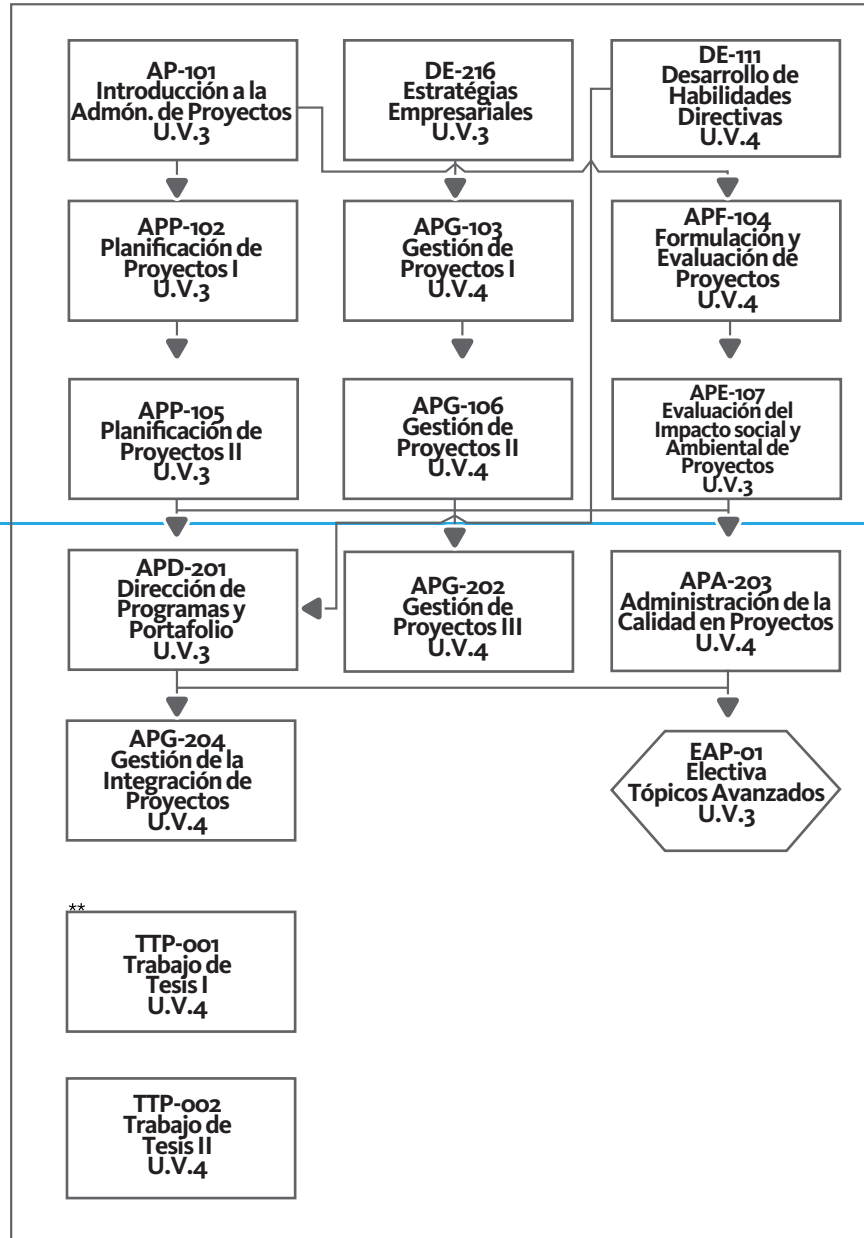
AP-101
Introducción a la Admón. de Proyectos
U.V.3

DE-216
Estratégias Empresariales
U.V.3

DE-111
Desarrollo de Habilidades Directivas
U.V.4

APP-102
Planificación de Proyectos I
U.V.3

APG-103
Gestión de Proyectos I
U.V.4

APF-104
Formulación y Evaluación de Proyectos
U.V.4

APP-105
Planificación de Proyectos II
U.V.3

APG-106
Gestión de Proyectos II
U.V.4

APE-107
Evaluación del Impacto social y Ambiental de Proyectos
U.V.3

APD-201
Dirección de Programas y Portafolio
U.V.3

APG-202
Gestión de Proyectos III
U.V.4

APA-203
Administración de la Calidad en Proyectos
U.V.4

APG-204
Gestión de la Integración de Proyectos
U.V.4

EAP-01
Electiva
Tópicos Avanzados
U.V.3

**

TTP-001
Trabajo de Tesis I
U.V.4

TTP-002
Trabajo de Tesis II
U.V.4